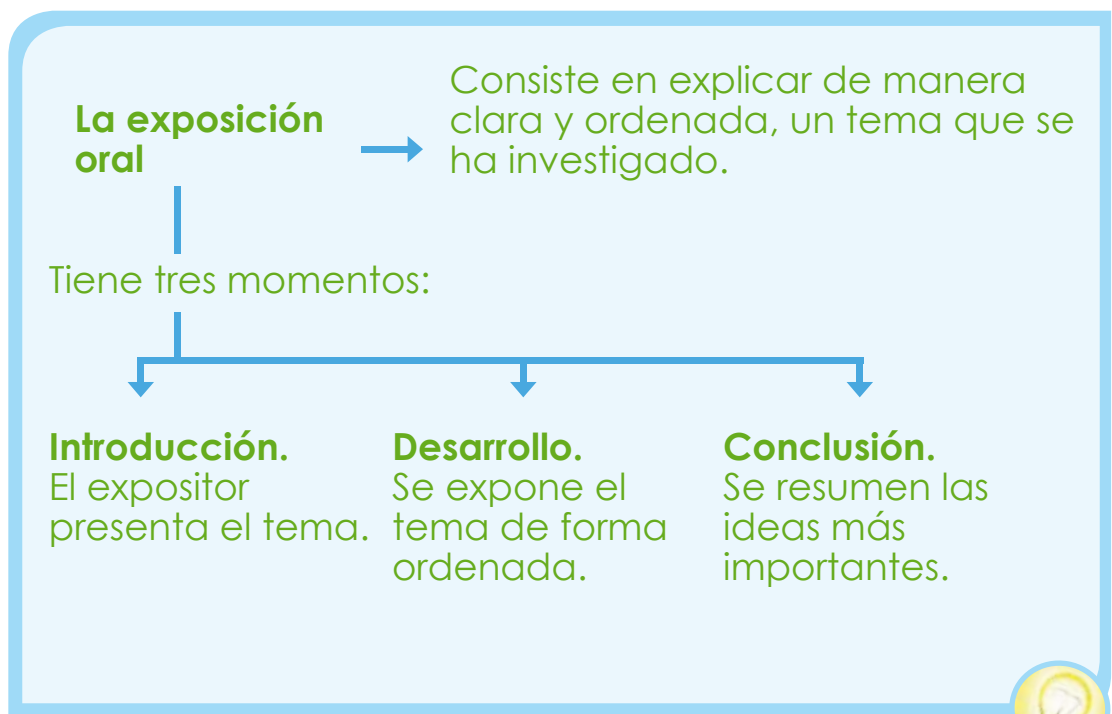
La exposición oral

Consiste en explicar de manera clara y ordenada, un tema que se ha investigado.

Tiene tres momentos:

**Introducción.**
El expositor presenta el tema.

**Desarrollo.**
Se expone el tema de forma ordenada.

**Conclusión.**
Se resumen las ideas más importantes.